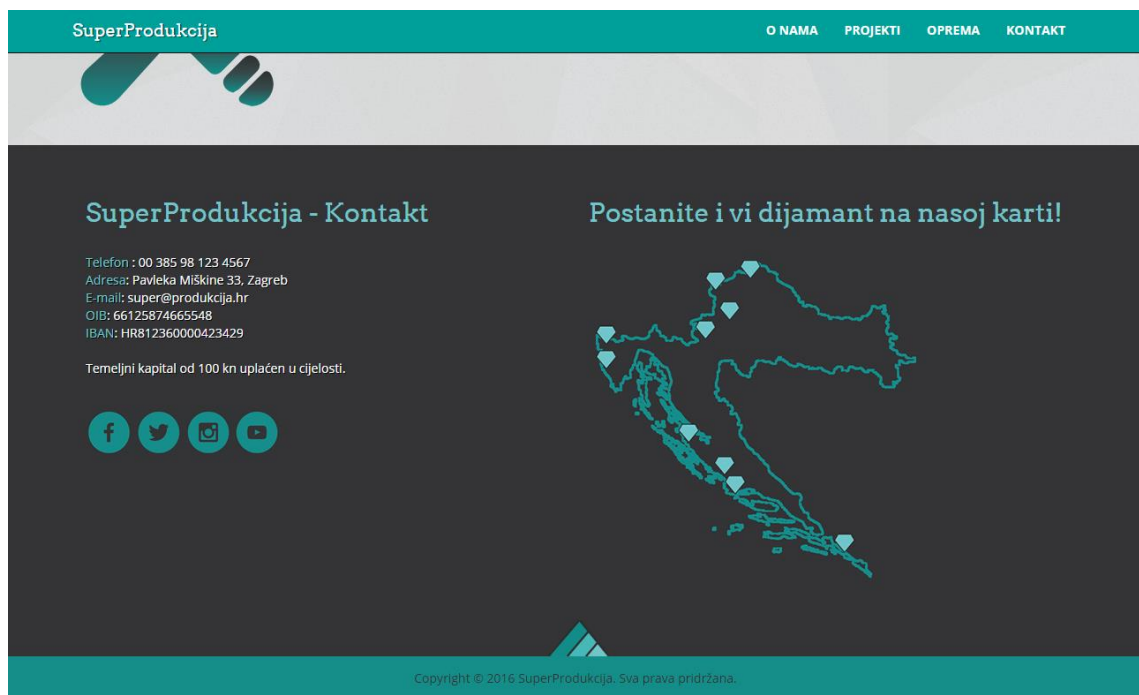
SuperProdukcija

O NAMA PROJEKTI OPREMA KONTAKT

SuperProdukcija - Kontakt

Telefon : 00 385 98 123 4567
Adresa: Pavleka Miškine 33, Zagreb
E-mail: super@produkcija.hr
OIB: 66125874665548
IBAN: HR812360000423429

Temeljni kapital od 100 kn uplaćen u cijelosti.

Postanite i vi dijamant na nasoj karti!

Copyright © 2016 SuperProdukcija. Sva prava pridržana.